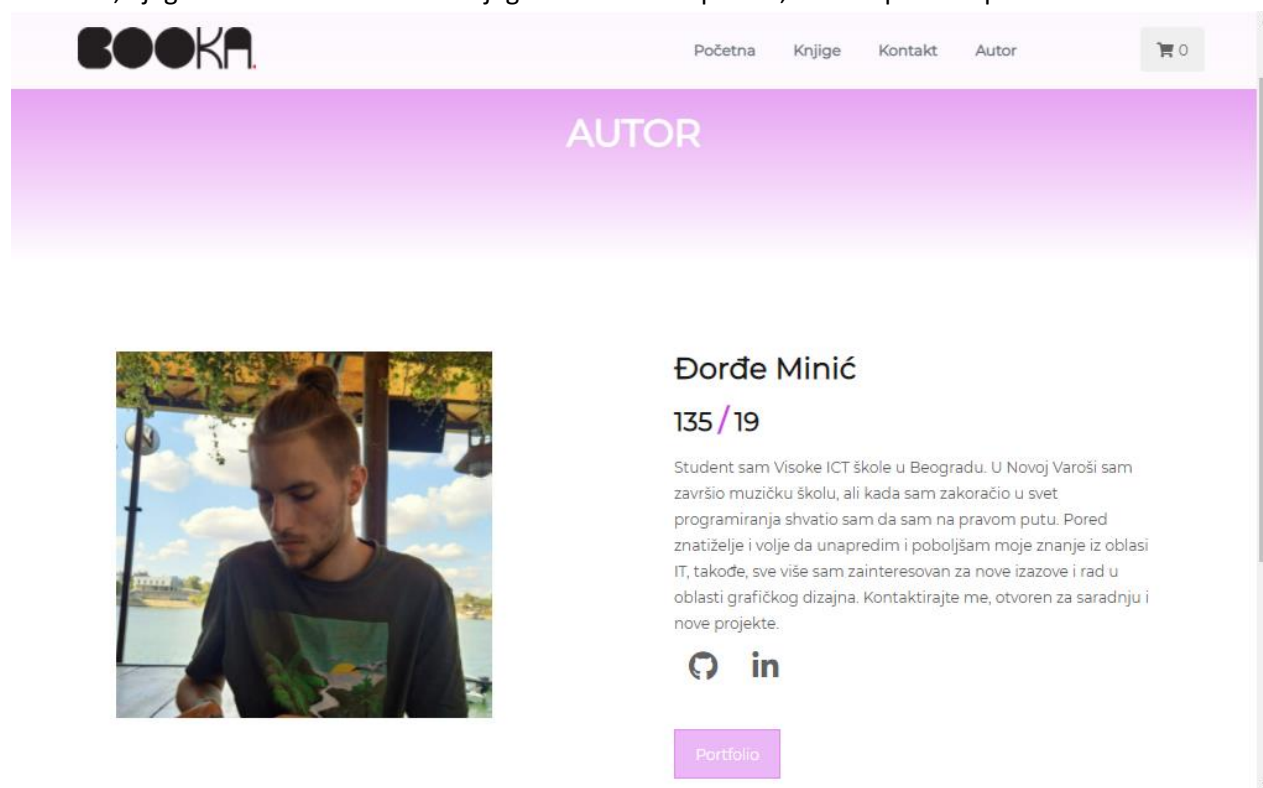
BOOKA.

Početna Knjige Kontakt Autor

0

AUTOR

Đorđe Minić

135/19

Student sam Visoke ICT škole u Beogradu. U Novoj Varoši sam završio muzičku školu, ali kada sam zakoračio u svet programiranja shvatio sam da sam na pravom putu. Pored znatiželje i volje da unapredim i poboljšam moje znanje iz oblasi IT, takođe, sve više sam zainteresovan za nove izazove i rad u oblasti grafičkog dizajna. Kontaktirajte me, otvoren za saradnju i nove projekte.

in

Portfolio